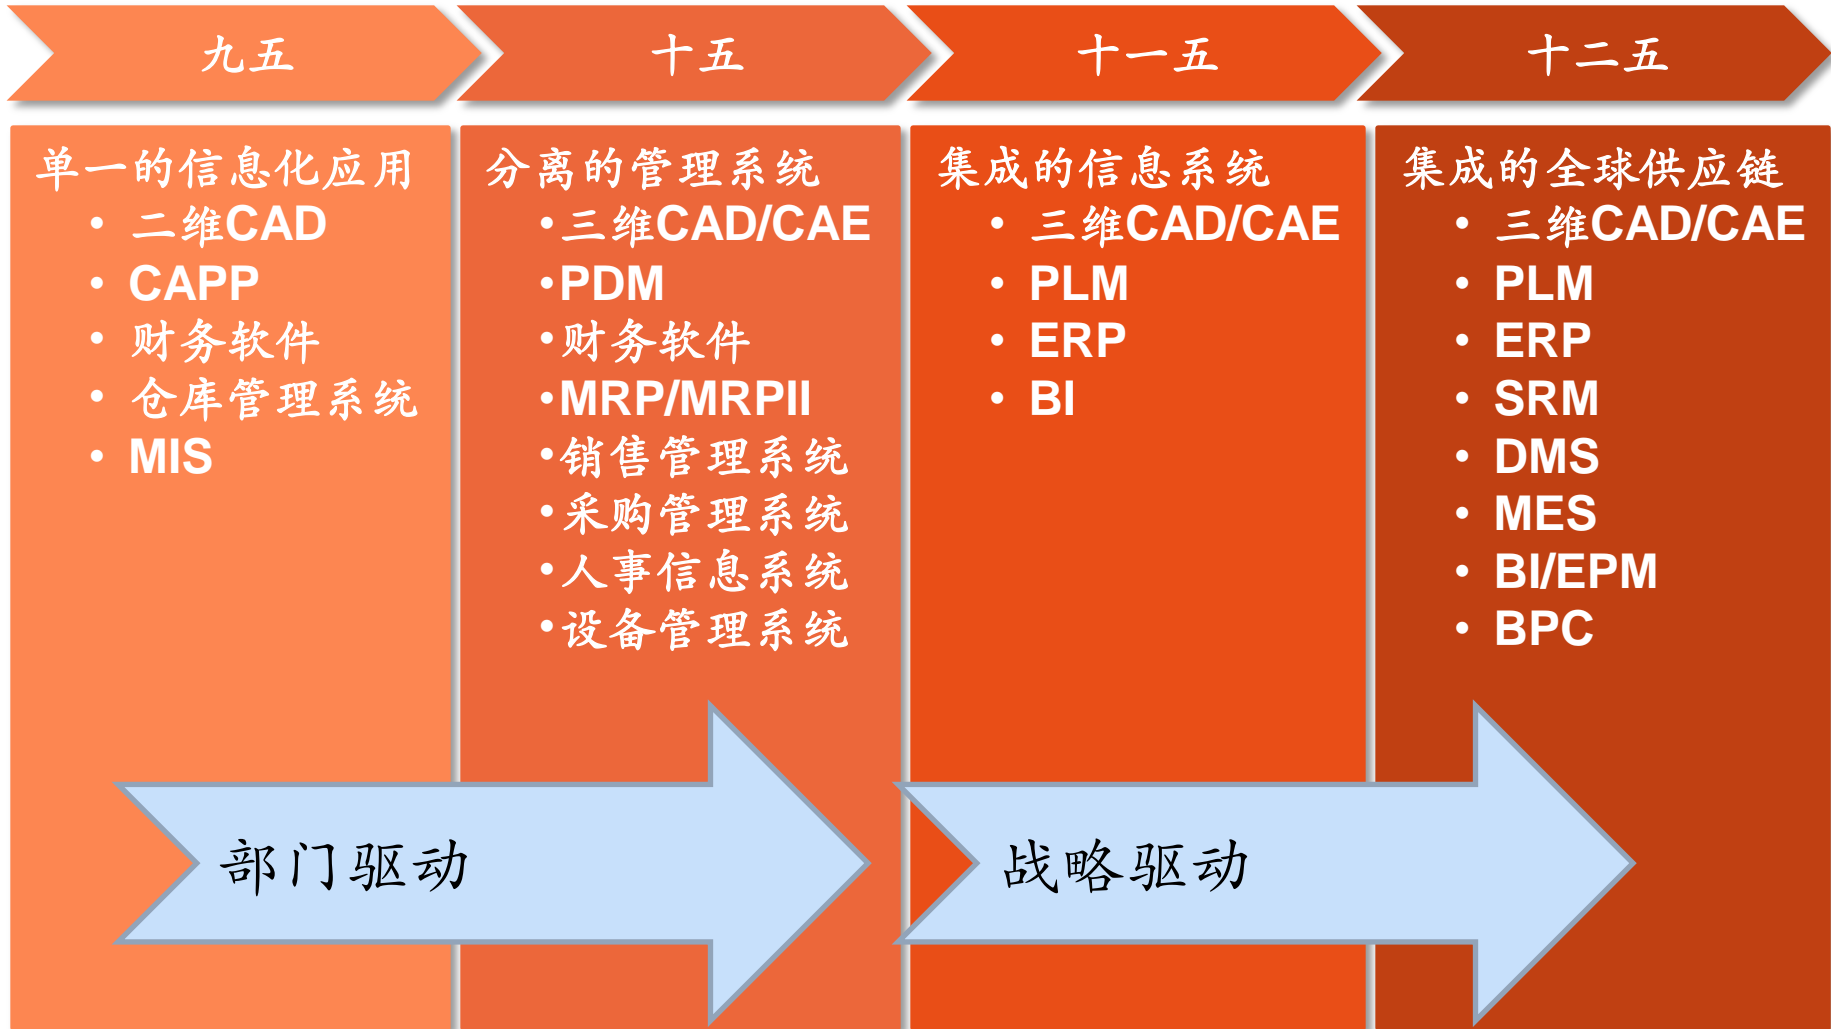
九五

十五

十一五

十二五

单一的信息化应用
• 二维CAD
• CAPP
• 财务软件
• 仓库管理系统
• MIS

分离的管理系统
•三维CAD/CAE
•PDM
•财务软件
•MRP/MRPII
•销售管理系统
•采购管理系统
•人事信息系统
•设备管理系统

集成的信息系统
• 三维CAD/CAE
• PLM
• ERP
• BI

集成的全球供应链
• 三维CAD/CAE
• PLM
• ERP
• SRM
• DMS
• MES
• BI/EPM
• BPC

部门驱动

战略驱动